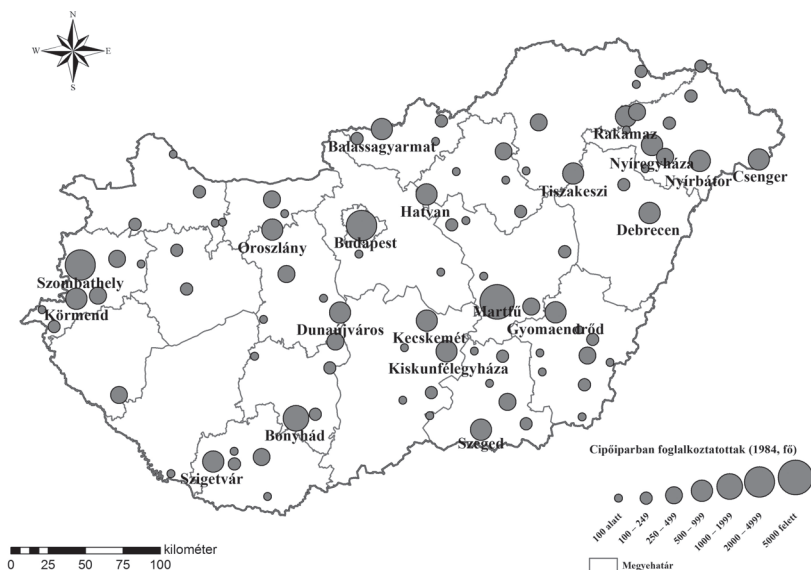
N
W
E
S

Balassagyarmat
Rakamaz
Nyíregyháza
Nyírbátor
Csenger
Tiszakeszi
Hatvan
Debrecen
Oroszlány
Budapest
Szombathely
Körmend
Dunaújváros
Kecskemét
Martfű
Gyomaendrőd
Kiskunfélegyháza
Bonyhád
Szeged
Szigetvár

Cipőiparban foglalkoztatottak (1984, fő)
100 alatt
100 – 249
250 – 499
500 – 999
1000 – 1999
2000 – 4999
5000 felett

kilométer
0 25 50 75 100

Megyehatár